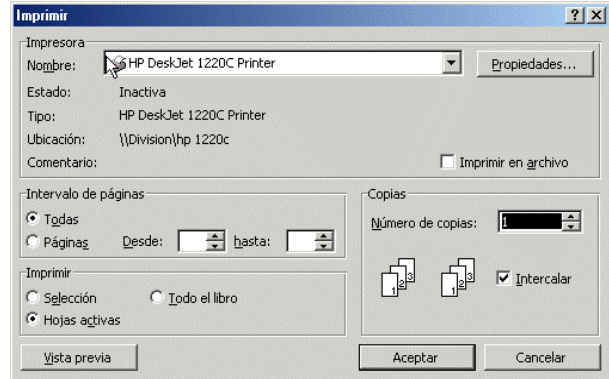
Imprimir

? X

Impresora

Nombre: HP DeskJet 1220C Printer

Propiedades...

Estado: Inactiva

Tipo: HP DeskJet 1220C Printer

Ubicación: \\Division\hp 1220c

Comentario:

Imprimir en archivo

Intervalo de páginas

Todas

Páginas Desde: hasta:

Copias

Número de copias: 1

1 2 3 1 2 3

Intercalar

Imprimir

Selección

Todo el libro

Hojas activas

Vista previa

Aceptar

Cancelar